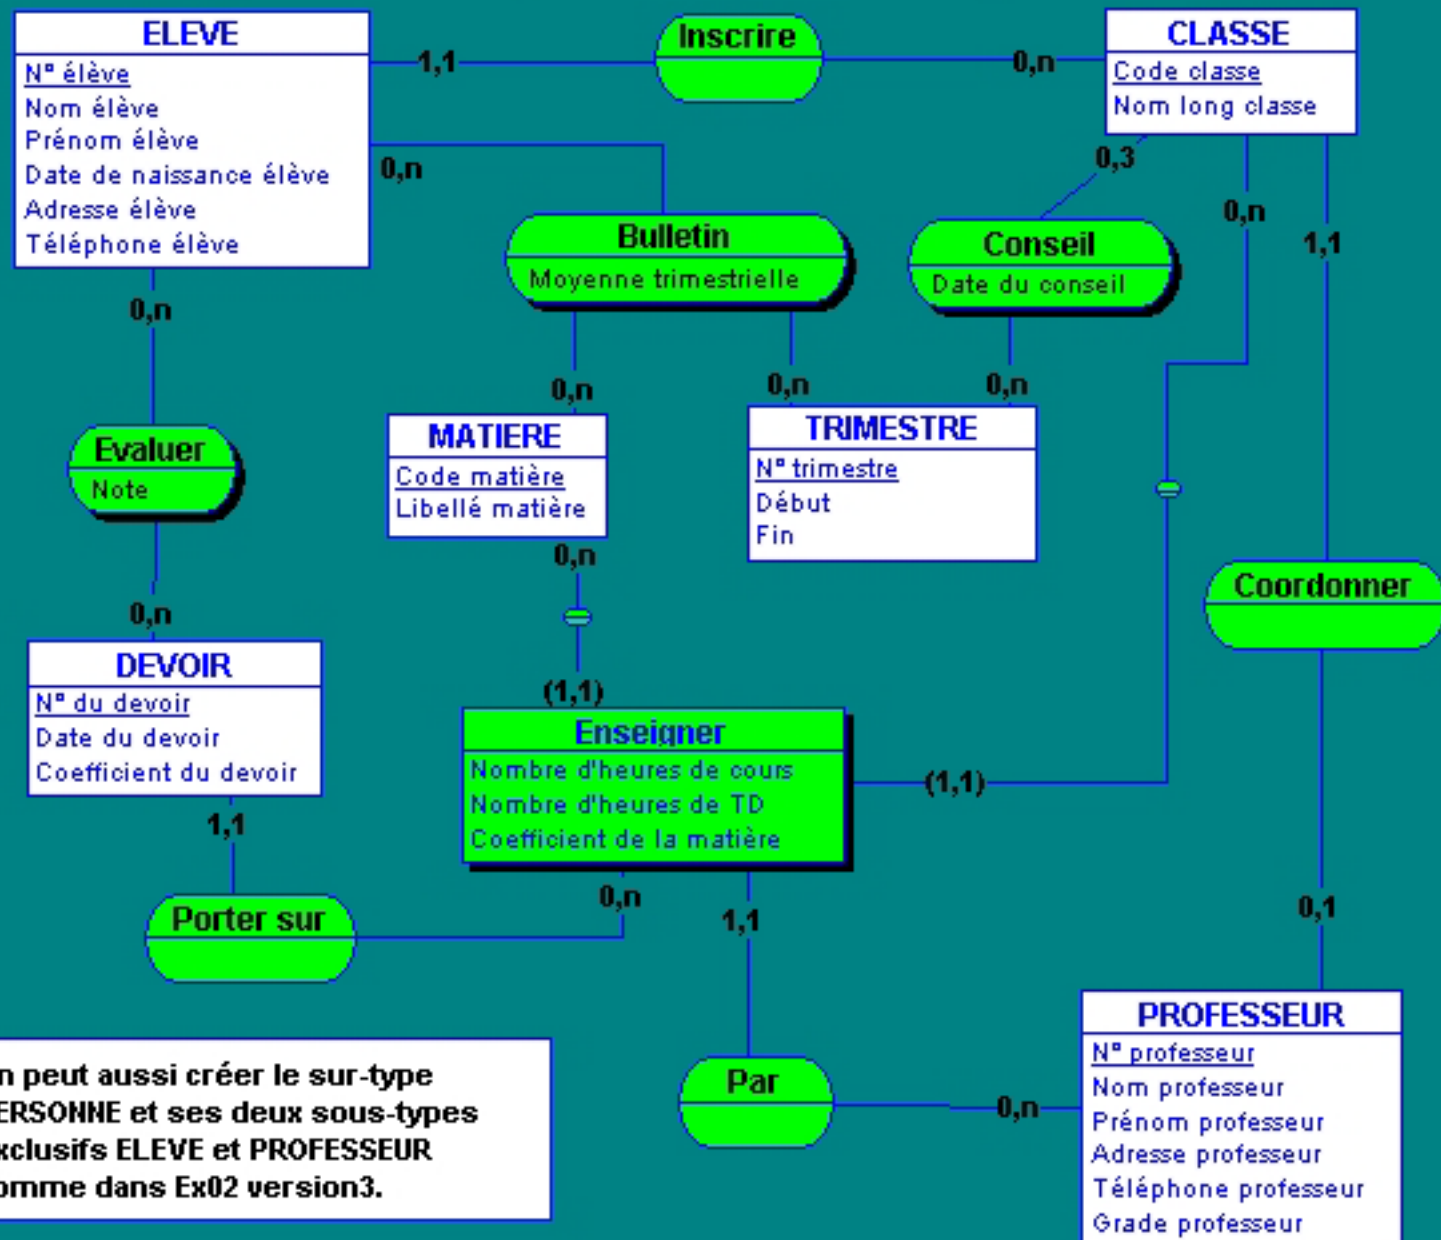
ELEVE
N° élève
Nom élève
Prénom élève
Date de naissance élève
Adresse élève
Téléphone élève

1,1
Inscrire
0,n

CLASSE
Code classe
Nom long classe

0,n
0,3
0,n
1,1

Bulletin
Moyenne trimestrielle

Conseil
Date du conseil

0,n

Evaluer
Note

0,n
0,n
0,n

MATIERE
Code matière
Libellé matière

TRIMESTRE
N° trimestre
Début
Fin

0,n
0,n

DEVOIR
N° du devoir
Date du devoir
Coefficient du devoir

(1,1)

Enseigner
Nombre d'heures de cours
Nombre d'heures de TD
Coefficient de la matière

(1,1)

Coordonner

1,1
0,n
1,1
0,1

Porter sur

Par
0,n

PROFESSEUR
N° professeur
Nom professeur
Prénom professeur
Adresse professeur
Téléphone professeur
Grade professeur

n peut aussi créer le sur-type ERSONNE et ses deux sous-types xclusifs ELEVE et PROFESSEUR omme dans Ex02 version3.